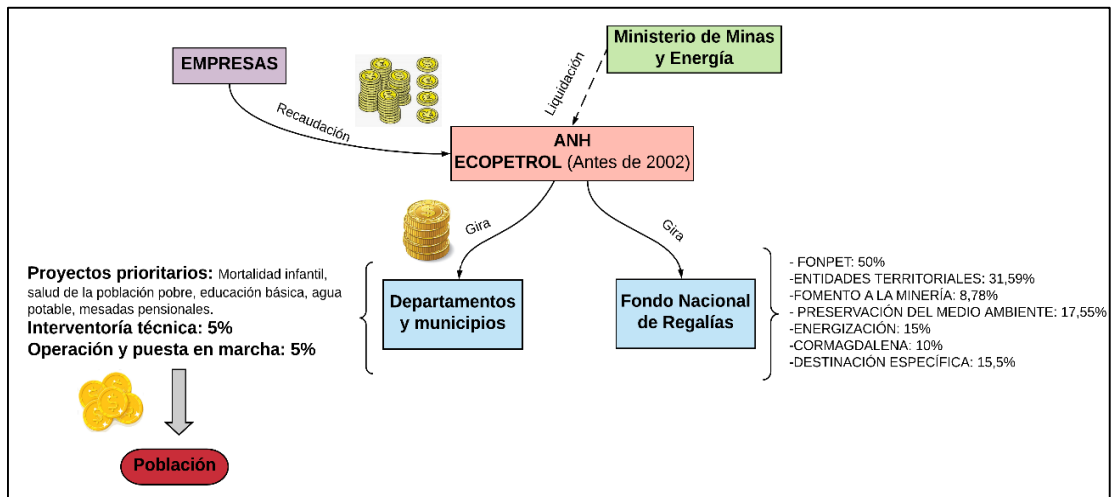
EMPRESAS

Ministerio de Minas y Energía

Liquidación

Recaudación

ANH
ECOPETROL (Antes de 2002)

Gira

Gira

Proyectos prioritarios: Mortalidad infantil, salud de la población pobre, educación básica, agua potable, mesadas pensionales.
Interventoría técnica: 5%
Operación y puesta en marcha: 5%

Departamentos y municipios

Fondo Nacional de Regalías

- FONPET: 50%
-ENTIDADES TERRITORIALES: 31,59%
-FOMENTO A LA MINERÍA: 8,78%
- PRESERVACIÓN DEL MEDIO AMBIENTE: 17,55%
-ENERGIZACIÓN: 15%
-CORMAGDALENA: 10%
-DESTINACIÓN ESPECÍFICA: 15,5%

Población